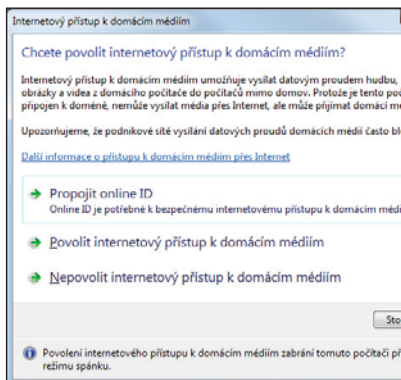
Internetový přístup k domácím médiím

Chcete povolit internetový přístup k domácím médiím?

Internetový přístup k domácím médiím umožňuje vysílat datovým proudem hudbu, obrázky a videa z domácího počítače do počítačů mimo domov. Protože je tento poč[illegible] připojen k doméně, nemůže vysílat média přes Internet, ale může přijímat domácí m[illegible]

Upozorňujeme, že podnikové sítě vysílání datových proudů domácích médií často bl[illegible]

Další informace o přístupu k domácím médiím přes Internet

Propojit online ID
Online ID je potřebné k bezpečnému internetovému přístupu k domácím médi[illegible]

Povolit internetový přístup k domácím médiím

Nepovolit internetový přístup k domácím médiím

Sto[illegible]

Povolení internetového přístupu k domácím médiím zabrání tomuto počítači př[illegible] režimu spánku.